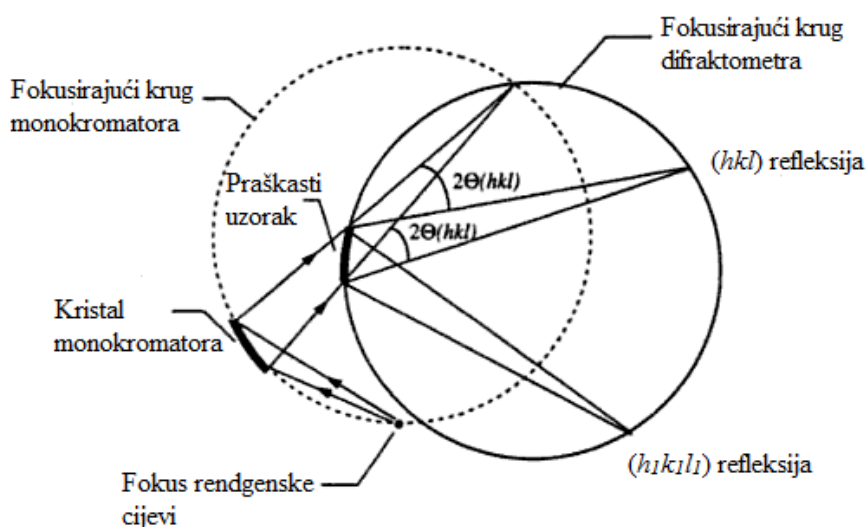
Fokusirajući krug difraktometra

Fokusirajući krug monokromatora

$2\Theta(hkl)$

(hkl) refleksija

Praškasti uzorak

$2\Theta(hkl)$

Kristal monokromatora

$(h_1k_1l_1)$ refleksija

Fokus rendgenske cijevi